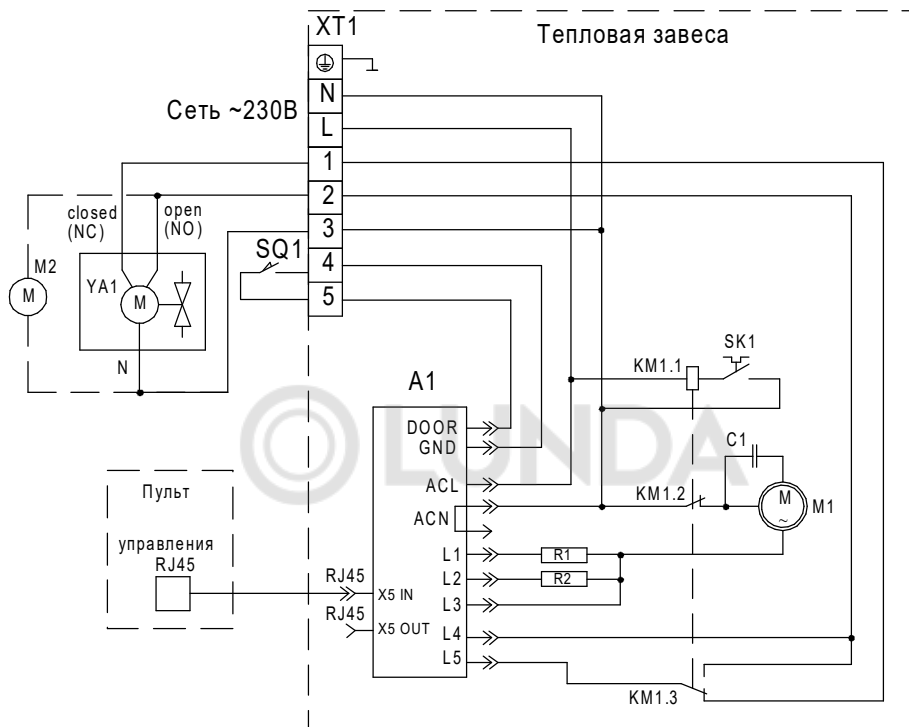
XT1
Тепловая завеса
Сеть ~230В
N
L
1
2
3
4
5
closed (NC)
open (NO)
M2
M
YA1
M
SQ1
N
SK1
KM1.1
A1
DOOR
GND
ACL
ACN
C1
KM1.2
M
M1
Пульт
управления
RJ45
RJ45
X5 IN
RJ45
X5 OUT
L1
L2
L3
L4
L5
R1
R2
KM1.3
LUNDA